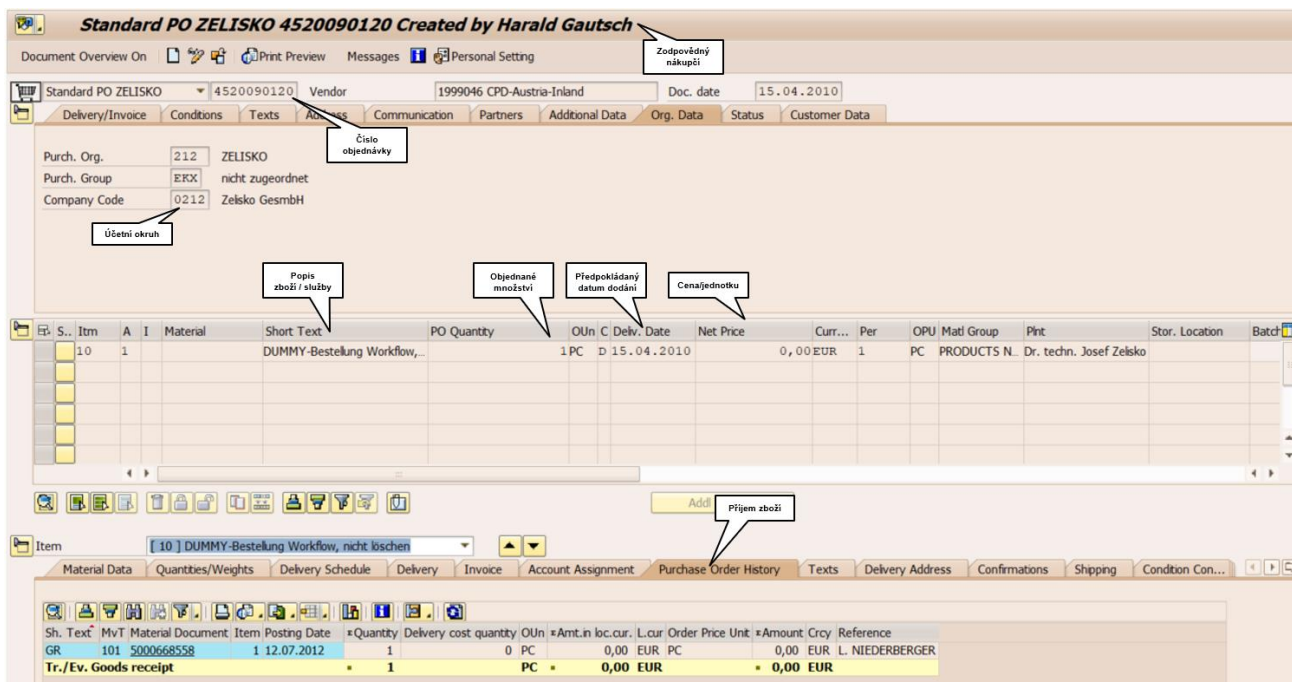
Standard PO ZELISKO 4520090120 Created by Harald Gautsch

Document Overview On Print Preview Messages Personal Setting

Zodpovědný nákupčí

Standard PO ZELISKO 4520090120 Vendor 1999046 CPD-Austria-Inland Doc. date 15.04.2010

Delivery/Invoice Conditions Texts Address Communication Partners Additional Data Org. Data Status Customer Data

Číslo objednávky

Purch. Org. 212 ZELISKO
Purch. Group EKX nicht zugeordnet
Company Code 0212 Zelisko GesmbH

Účetní okruh

Popis zboží / služby

Objednané množství

Předpokládaný datum dodání

Cena/jednotku

| S.. | Itm | A | I | Material | Short Text | PO Quantity | OUn | C | Deliv. Date | Net Price | Curr... | Per | OPU | Matl Group | Plnt | Stor. Location | Batch |
|---|---|---|---|---|---|---|---|---|---|---|---|---|---|---|---|---|---|
| | 10 | 1 | | | DUMMY-Bestellung Workflow,... | 1 | PC | D | 15.04.2010 | 0,00 | EUR | 1 | PC | PRODUCTS N... | Dr. techn. Josef Zelisko | | |

Addi

Příjem zboží

Item [ 10 ] DUMMY-Bestellung Workflow, nicht löschen

Material Data Quantities/Weights Delivery Schedule Delivery Invoice Account Assignment Purchase Order History Texts Delivery Address Confirmations Shipping Condition Con...

| Sh. Text | MvT | Material Document | Item | Posting Date | Quantity | Delivery cost quantity | OUn | Amt.in loc.cur. | L.cur | Order Price Unit | Amount | Crcy | Reference |
|---|---|---|---|---|---|---|---|---|---|---|---|---|---|
| GR | 101 | 5000668558 | 1 | 12.07.2012 | 1 | 0 | PC | 0,00 | EUR | PC | 0,00 | EUR | L. NIEDERBERGER |
| Tr./Ev. Goods receipt | | | | | 1 | | PC | 0,00 | EUR | | 0,00 | EUR | |